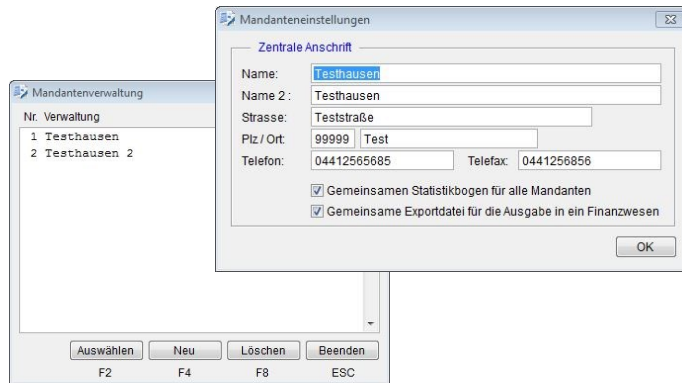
Mandantenverwaltung

Nr. Verwaltung
1 Testhausen
2 Testhausen 2

Auswählen F2
Neu F4
Löschen F8
Beenden ESC

Mandanteneinstellungen

Zentrale Anschrift

Name: Testhausen
Name 2 : Testhausen
Strasse: Teststraße
Plz / Ort: 99999 Test
Telefon: 04412565685 Telefax: 0441256856

Gemeinsamen Statistikbogen für alle Mandanten
Gemeinsame Exportdatei für die Ausgabe in ein Finanzwesen

OK